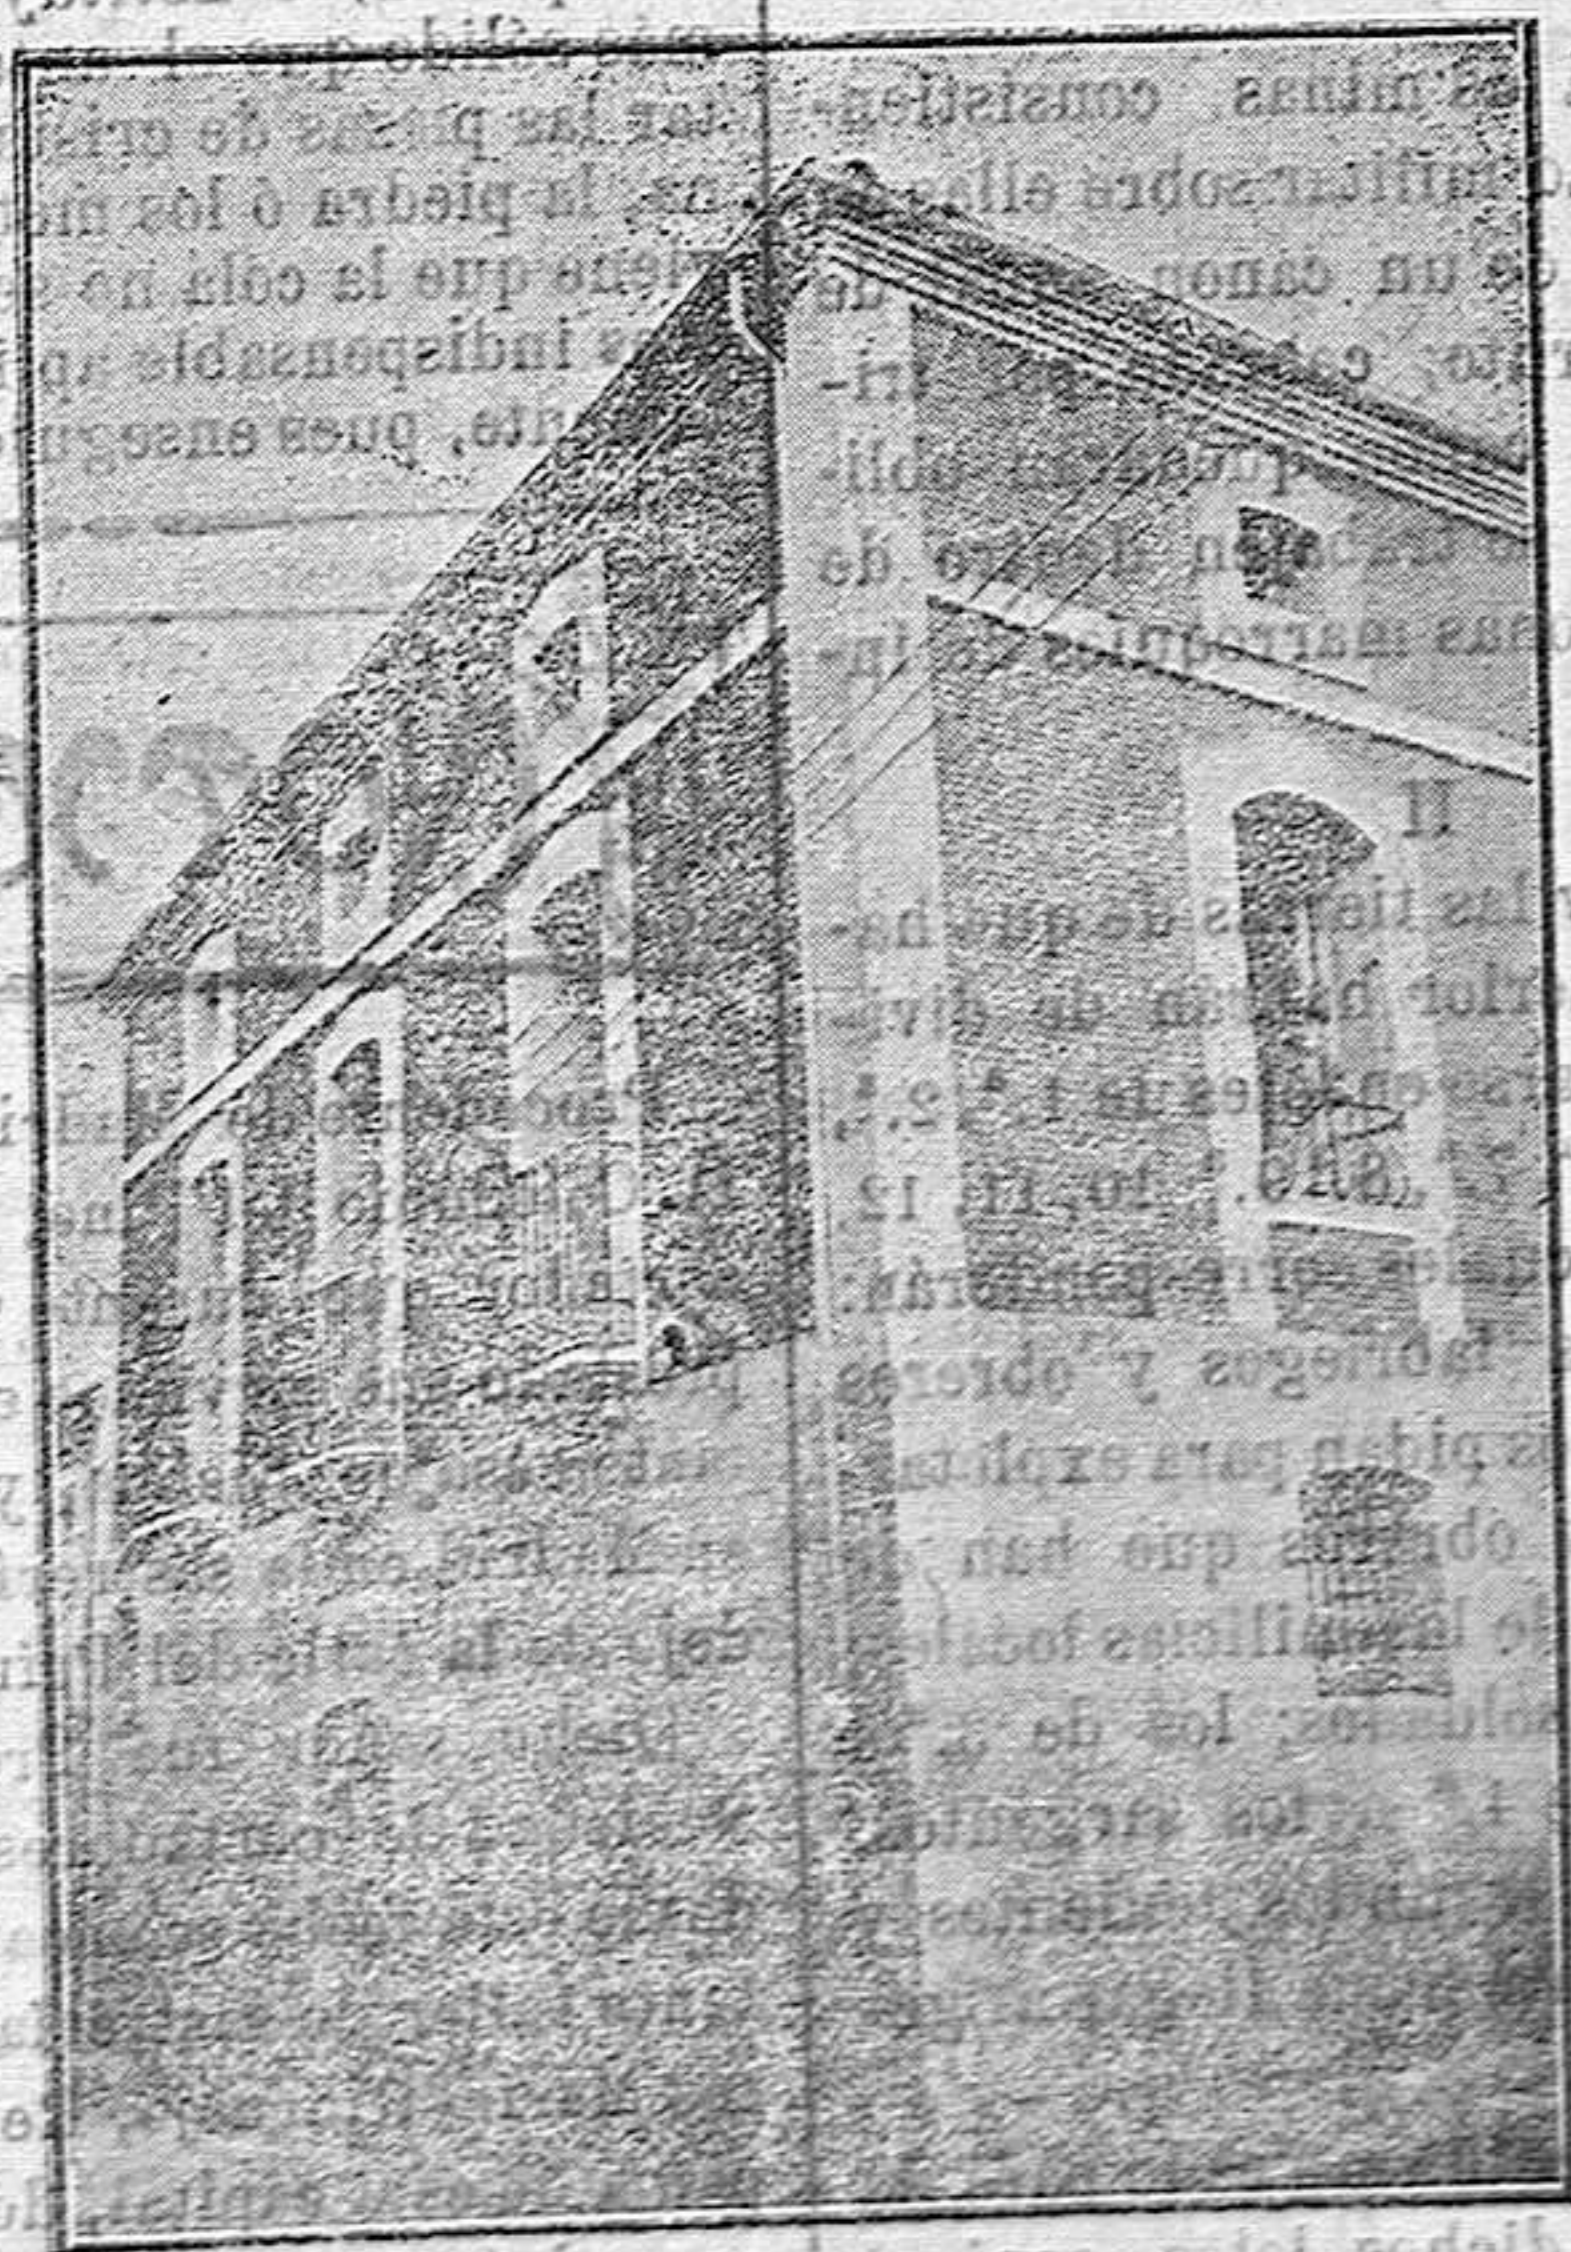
tar las piezas de cris
a la piedra ó los mi
iente que la cola no
s indispensable
nto, pues asegu

s mismas consiste
infiltrarse sobre ellas
e un cañon de
to; es
a
s en un deseo de
as marr

II

las tierras de que ha
dor hablan de diversas
en ellas 1.º, 2.º,
6.º, 10, 11, 12
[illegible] ponderán:
fabricantes y obreros
s pidan para explota
obras que han
de las fábricas locales
solutos; los de
1.º los arrozales
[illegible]